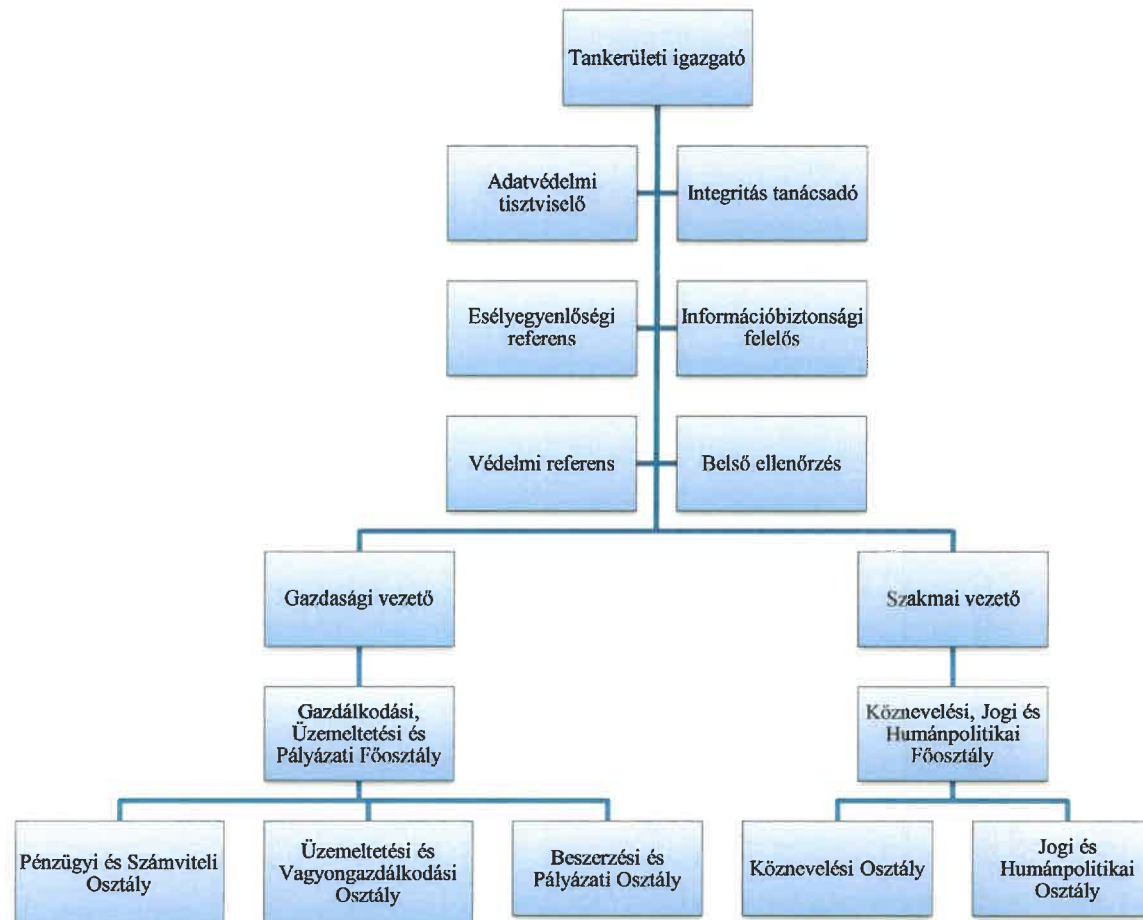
Tankerületi igazgató

Adatvédelmi tisztviselő

Integritás tanácsadó

Esélyegyenlőségi referens

Információbiztonsági felelős

Védelmi referens

Belső ellenőrzés

Gazdasági vezető

Szakmai vezető

Gazdálkodási, Üzemeltetési és Pályázati Főosztály

Köznevelési, Jogi és Humánpolitikai Főosztály

Pénzügyi és Számviteli Osztály

Üzemeltetési és Vagyongazdálkodási Osztály

Beszerzési és Pályázati Osztály

Köznevelési Osztály

Jogi és Humánpolitikai Osztály